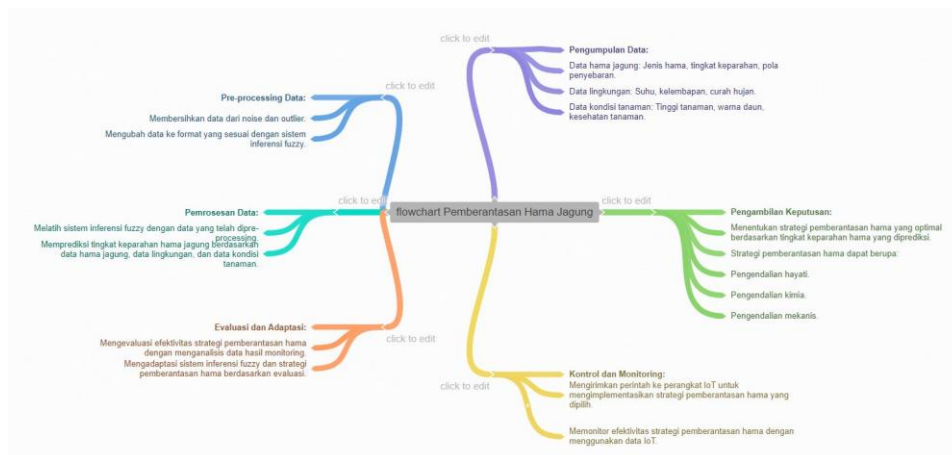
flowchart Pemberantasan Hama Jagung

click to edit
Pengumpulan Data:
Data hama jagung: Jenis hama, tingkat keparahan, pola penyebaran.
Data lingkungan: Suhu, kelembapan, curah hujan.
Data kondisi tanaman: Tinggi tanaman, warna daun, kesehatan tanaman.

click to edit
Pengambilan Keputusan:
Menentukan strategi pemberantasan hama yang optimal berdasarkan tingkat keparahan hama yang diprediksi.
Strategi pemberantasan hama dapat berupa:
Pengendalian hayati.
Pengendalian kimia.
Pengendalian mekanis.

click to edit
Kontrol dan Monitoring:
Mengirimkan perintah ke perangkat IoT untuk mengimplementasikan strategi pemberantasan hama yang dipilih.
Memonitor efektivitas strategi pemberantasan hama dengan menggunakan data IoT.

click to edit
Pre-processing Data:
Membersihkan data dari noise dan outlier.
Mengubah data ke format yang sesuai dengan sistem inferensi fuzzy.

click to edit
Pemrosesan Data:
Melatih sistem inferensi fuzzy dengan data yang telah dipre-processing.
Memprediksi tingkat keparahan hama jagung berdasarkan data hama jagung, data lingkungan, dan data kondisi tanaman.

click to edit
Evaluasi dan Adaptasi:
Mengevaluasi efektivitas strategi pemberantasan hama dengan menganalisis data hasil monitoring.
Mengadaptasi sistem inferensi fuzzy dan strategi pemberantasan hama berdasarkan evaluasi.